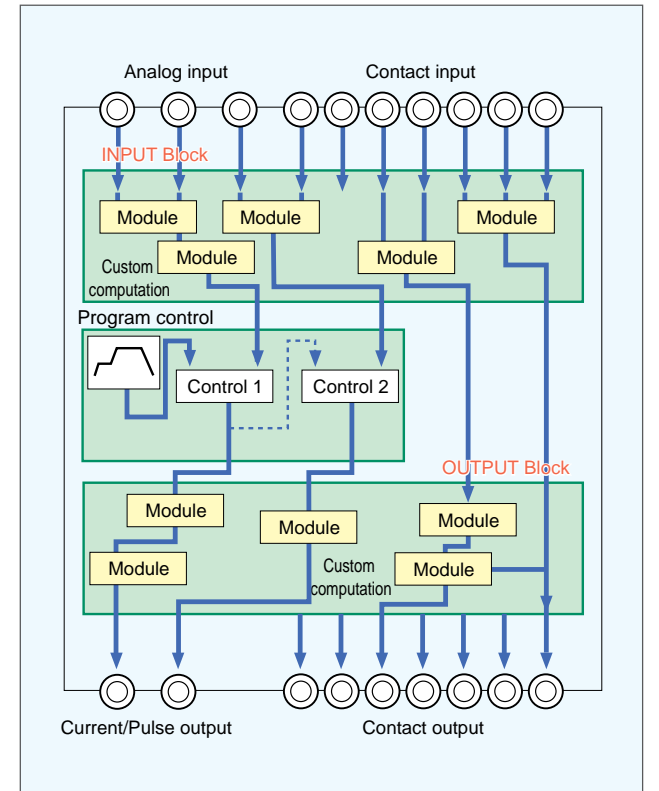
Analog input

Contact input

INPUT Block

Module

Module

Module

Module

Module

Custom computation

Program control

Control 1

Control 2

OUTPUT Block

Module

Module

Module

Module

Module

Custom computation

Current/Pulse output

Contact output